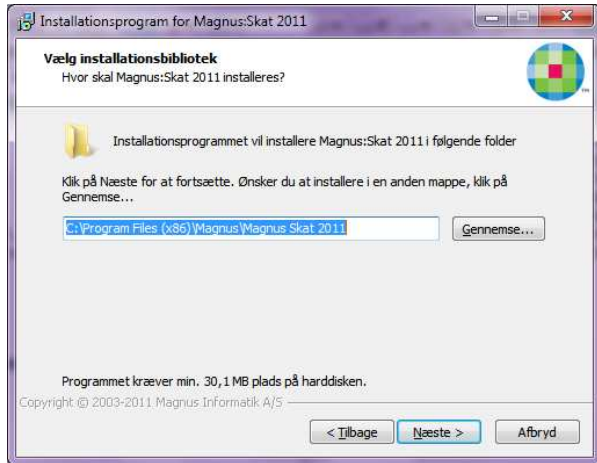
Installationsprogram for Magnus:Skat 2011

Vælg installationsbibliotek
Hvor skal Magnus:Skat 2011 installeres?

Installationsprogrammet vil installere Magnus:Skat 2011 i følgende folder

Klik på Næste for at fortsætte. Ønsker du at installere i en anden mappe, klik på Gennemse...

C:\Program Files (x86)\Magnus\Magnus Skat 2011

Gennemse...

Programmet kræver min. 30,1 MB plads på harddisken.

Copyright © 2003-2011 Magnus Informatik A/S

< Tilbage

Næste >

Afbryd